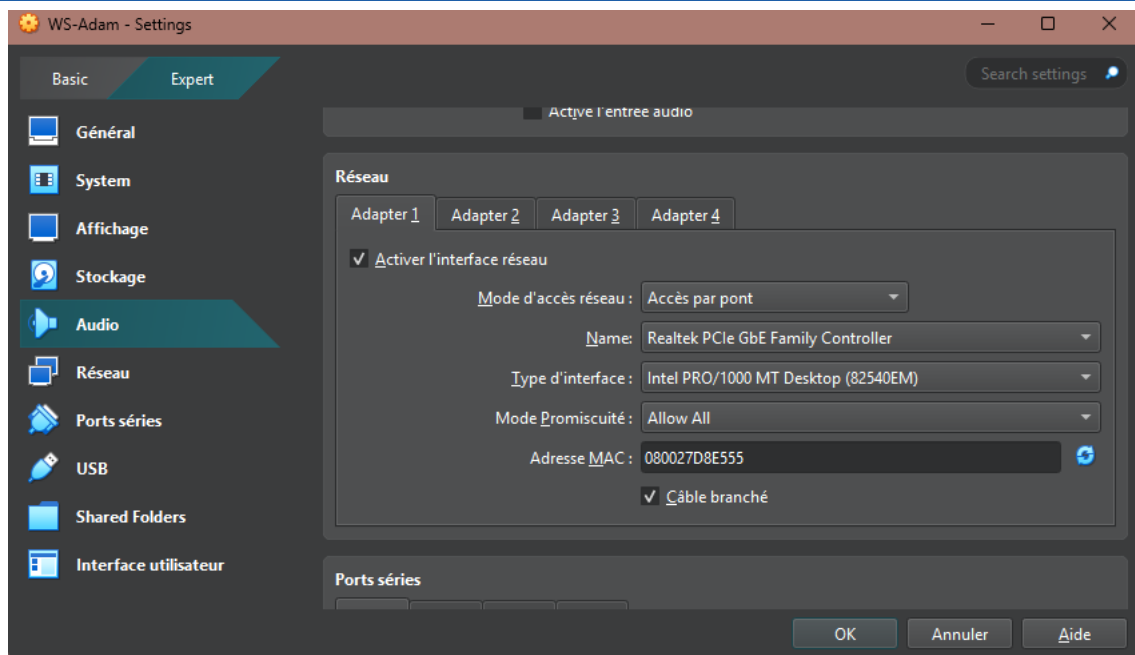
WS-Adam - Settings

Basic
Expert

Search settings

Général
System
Affichage
Stockage
Audio
Réseau
Ports séries
USB
Shared Folders
Interface utilisateur

Active l'entrée audio

Réseau

Adapter 1
Adapter 2
Adapter 3
Adapter 4

✓ Activer l'interface réseau

Mode d'accès réseau : Accès par pont
Name: Realtek PCIe GbE Family Controller
Type d'interface : Intel PRO/1000 MT Desktop (82540EM)
Mode Promiscuité : Allow All
Adresse MAC : 080027D8E555
✓ Câble branché

Ports séries

OK
Annuler
Aide